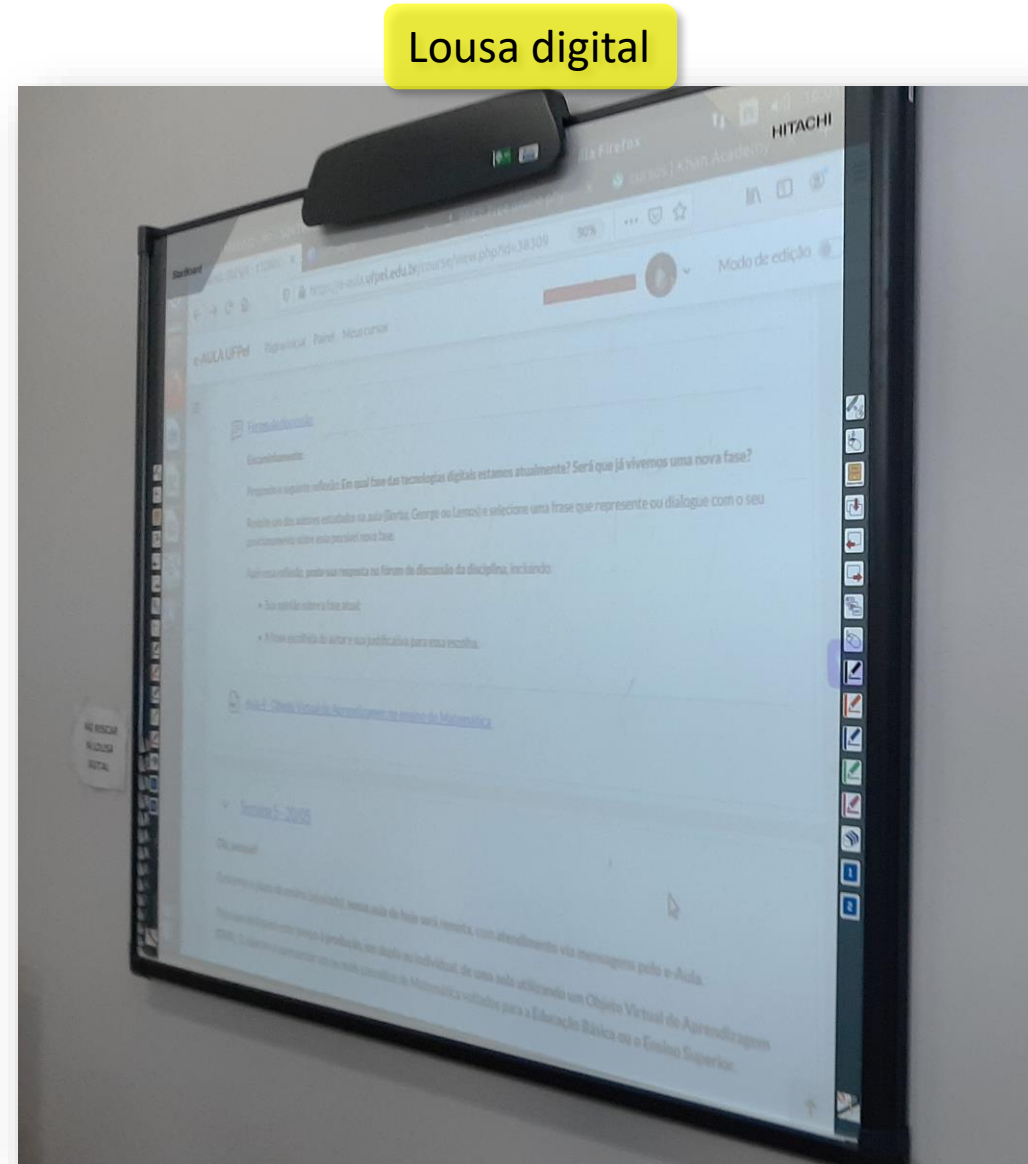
Lousa digital

HITACHI

zilla Firefox

Cursos | Khan Academy

https://e-aula.ufpel.edu.br/course/view.php?id=38309

90%

Modo de edição

e-AULA UFPel Página inicial Painel Meus cursos

Fórum de discussão

Encaminhamento:

Proponho a seguinte reflexão: Em qual fase das tecnologias digitais estamos atualmente? Será que já vivemos uma nova fase?

Escolha um dos autores estudados na aula (Borba, George ou Lemos) e selecione uma frase que represente ou dialogue com o seu posicionamento sobre essa possível nova fase.

Após essa reflexão, poste sua resposta no fórum de discussão da disciplina, incluindo:

• Sua opinião sobre a fase atual;

• A frase escolhida do autor e sua justificativa para essa escolha.

Aula 5 - Objeto Virtual de Aprendizagem no ensino de Matemática

Semana 5 - 20/05

Olá, pessoal!

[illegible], nossa aula de hoje será remota, com atendimento via mensagens pelo e-Aula.

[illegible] de uma aula utilizando um Objeto Virtual de Aprendizagem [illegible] de Matemática voltados para a Educação Básica ou o Ensino Superior.

NÃO RISCAR A LOUSA DIGITAL